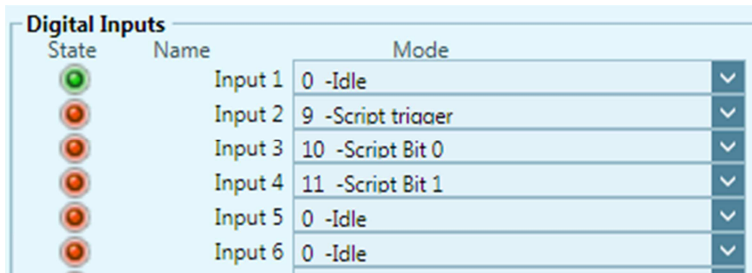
Digital Inputs

| State | Name | Mode |
|---|---|---|
| | Input 1 | 0 -Idle |
| | Input 2 | 9 -Script trigger |
| | Input 3 | 10 -Script Bit 0 |
| | Input 4 | 11 -Script Bit 1 |
| | Input 5 | 0 -Idle |
| | Input 6 | 0 -Idle |